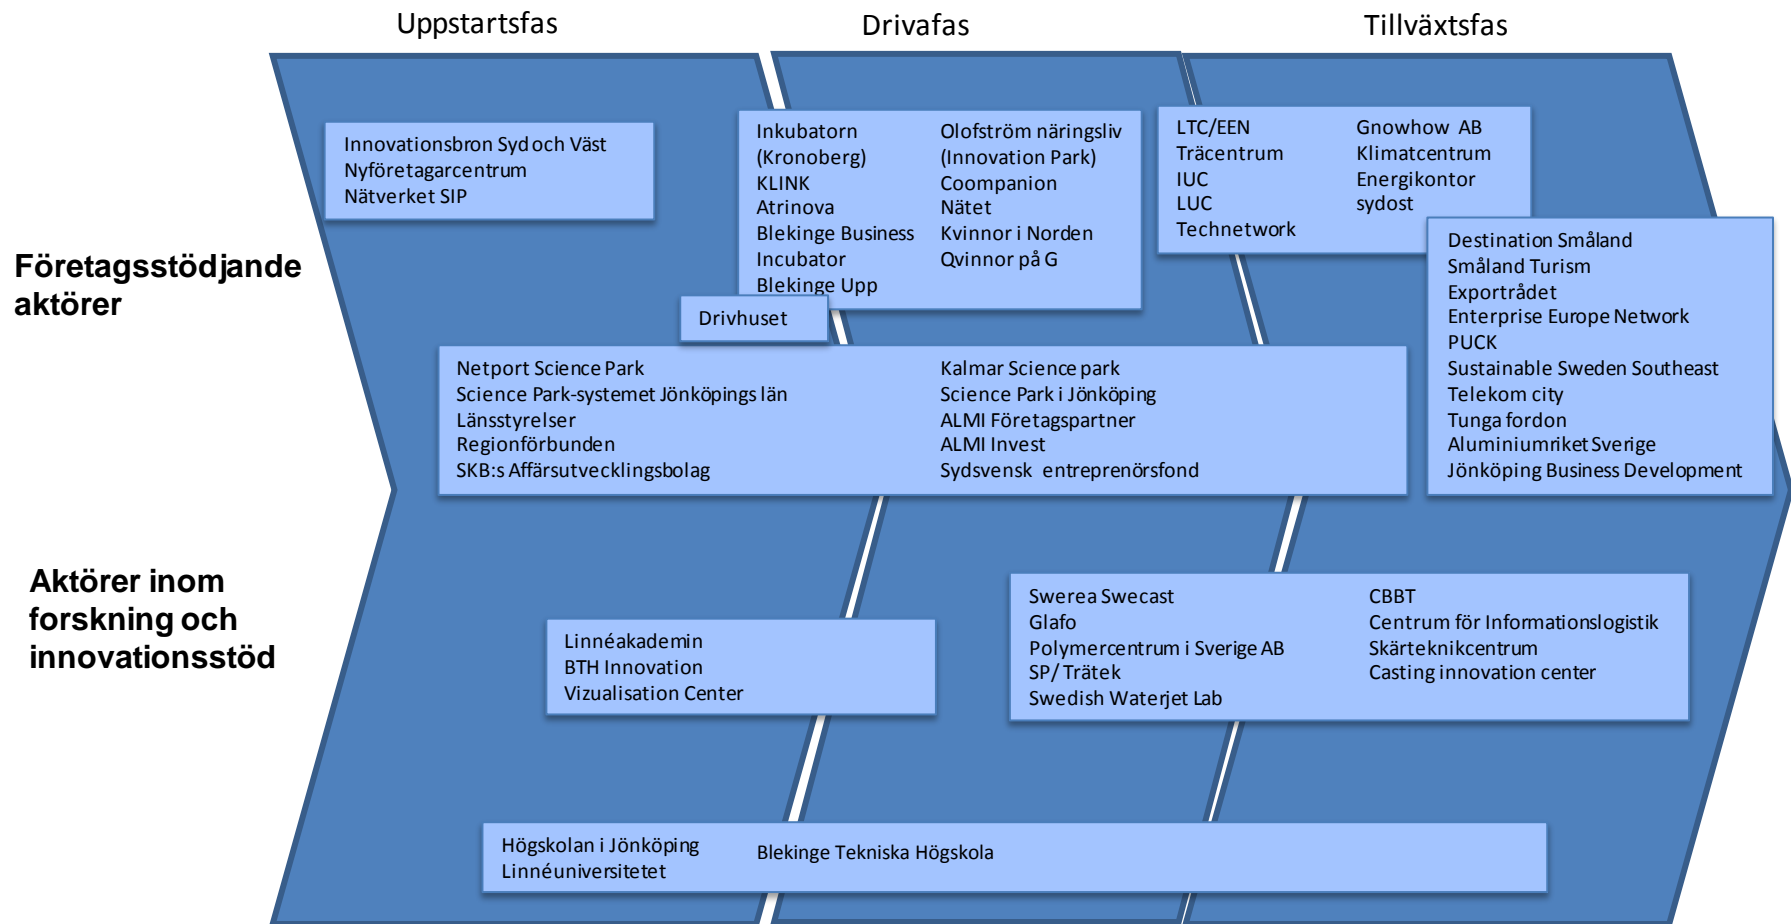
Uppstartsfas

Drivafas

Tillväxtsfas

Företagsstödjande aktörer

Aktörer inom forskning och innovationsstöd

Innovationsbron Syd och Väst
Nyföretagarcentrum
Nätverket SIP

Inkubatorn (Kronoberg)
KLINK
Atrinova
Blekinge Business Incubator
Blekinge Upp

Olofström näringsliv (Innovation Park)
Coompanion
Nätet
Kvinnor i Norden
Qvinnor på G

LTC/EEN
Träcentrum
IUC
LUC
Technetwork

Gnowhow AB
Klimatcentrum
Energikontor sydost

Destination Småland
Småland Turism
Exportrådet
Enterprise Europe Network
PUCK
Sustainable Sweden Southeast
Telekom city
Tunga fordon
Aluminiumriket Sverige
Jönköping Business Development

Drivhuset

Netport Science Park
Science Park-systemet Jönköpings län
Länsstyrelser
Regionförbunden
SKB:s Affärsutvecklingsbolag

Kalmar Science park
Science Park i Jönköping
ALMI Företagspartner
ALMI Invest
Sydsvensk entreprenörsfond

Swerea Swecast
Glafo
Polymercentrum i Sverige AB
SP/ Trätek
Swedish Waterjet Lab

CBBT
Centrum för Informationslogistik
Skärteknikcentrum
Casting innovation center

Linnéakademin
BTH Innovation
Vizualisation Center

Högskolan i Jönköping
Linnéuniversitetet

Blekinge Tekniska Högskola